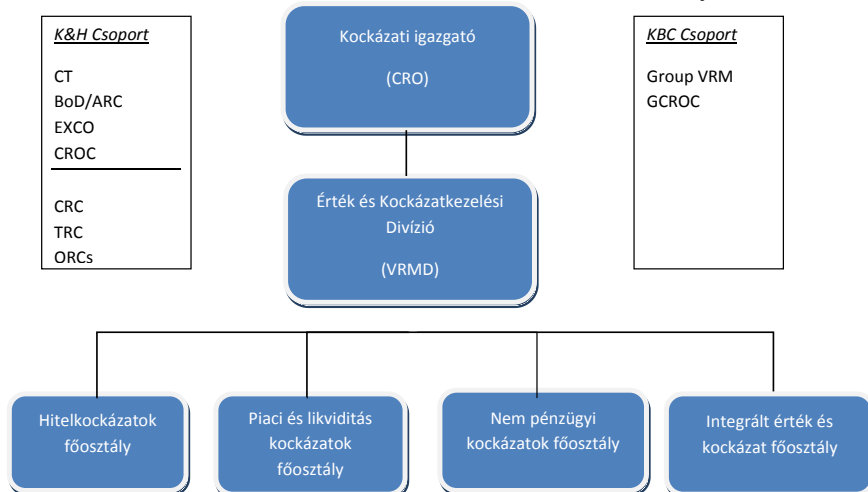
K&H Csoport

CT
BoD/ARC
EXCO
CROC

CRC
TRC
ORCs

Kockázati igazgató

(CRO)

KBC Csoport

Group VRM
GCROC

Érték és Kockázatkezelési Divízió

(VRMD)

Hitelkockázatok főosztály

Piaci és likviditás kockázatok főosztály

Nem pénzügyi kockázatok főosztály

Integrált érték és kockázat főosztály